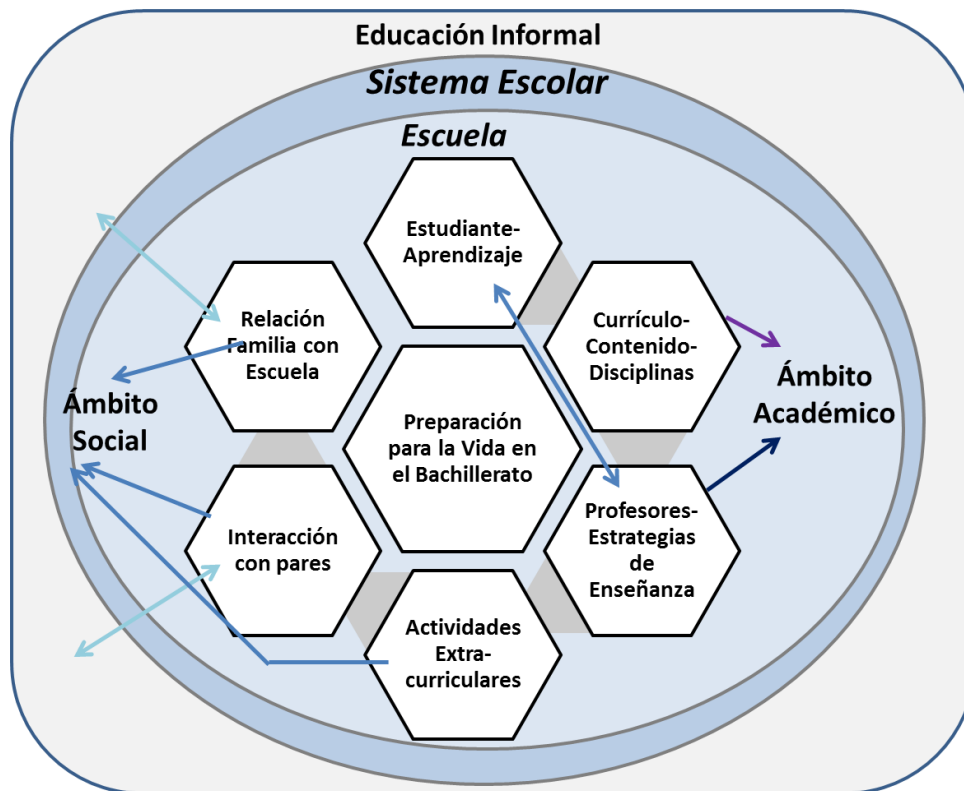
Educación Informal

Sistema Escolar

Escuela

Estudiante-Aprendizaje

Relación Familia con Escuela

Currículo-Contenido-Disciplinas

Ámbito Social

Preparación para la Vida en el Bachillerato

Ámbito Académico

Interacción con pares

Profesores-Estrategias de Enseñanza

Actividades Extra-curriculares